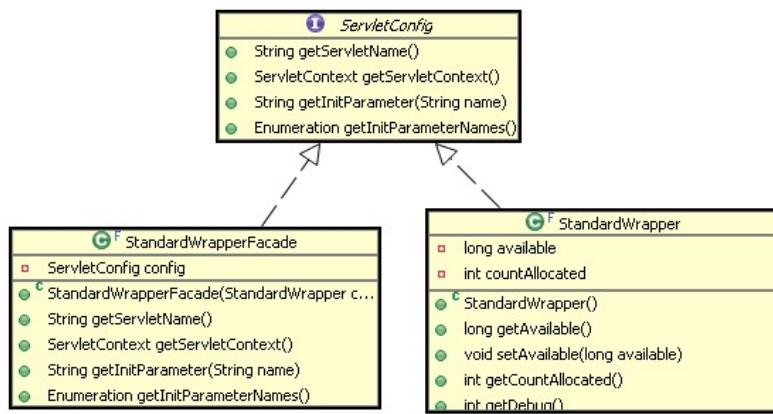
ServletConfig

String getServletName()

ServletContext getServletContext()

String getInitParameter(String name)

Enumeration getInitParameterNames()

StandardWrapperFacade

ServletConfig config

StandardWrapperFacade(StandardWrapper c...

String getServletName()

ServletContext getServletContext()

String getInitParameter(String name)

Enumeration getInitParameterNames()

StandardWrapper

long available

int countAllocated

StandardWrapper()

long getAvailable()

void setAvailable(long available)

int getCountAllocated()

int getDebug()